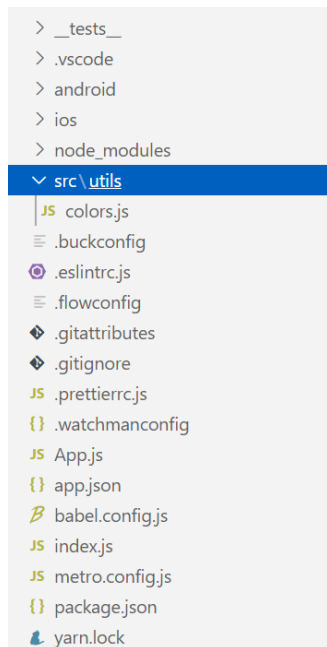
> __tests__
> .vscode
> android
> ios
> node_modules
src \ utils
JS colors.js
.buckconfig
.eslintrc.js
.flowconfig
.gitattributes
.gitignore
JS .prettierrc.js
{ } .watchmanconfig
JS App.js
{ } app.json
babel.config.js
JS index.js
JS metro.config.js
{ } package.json
yarn.lock